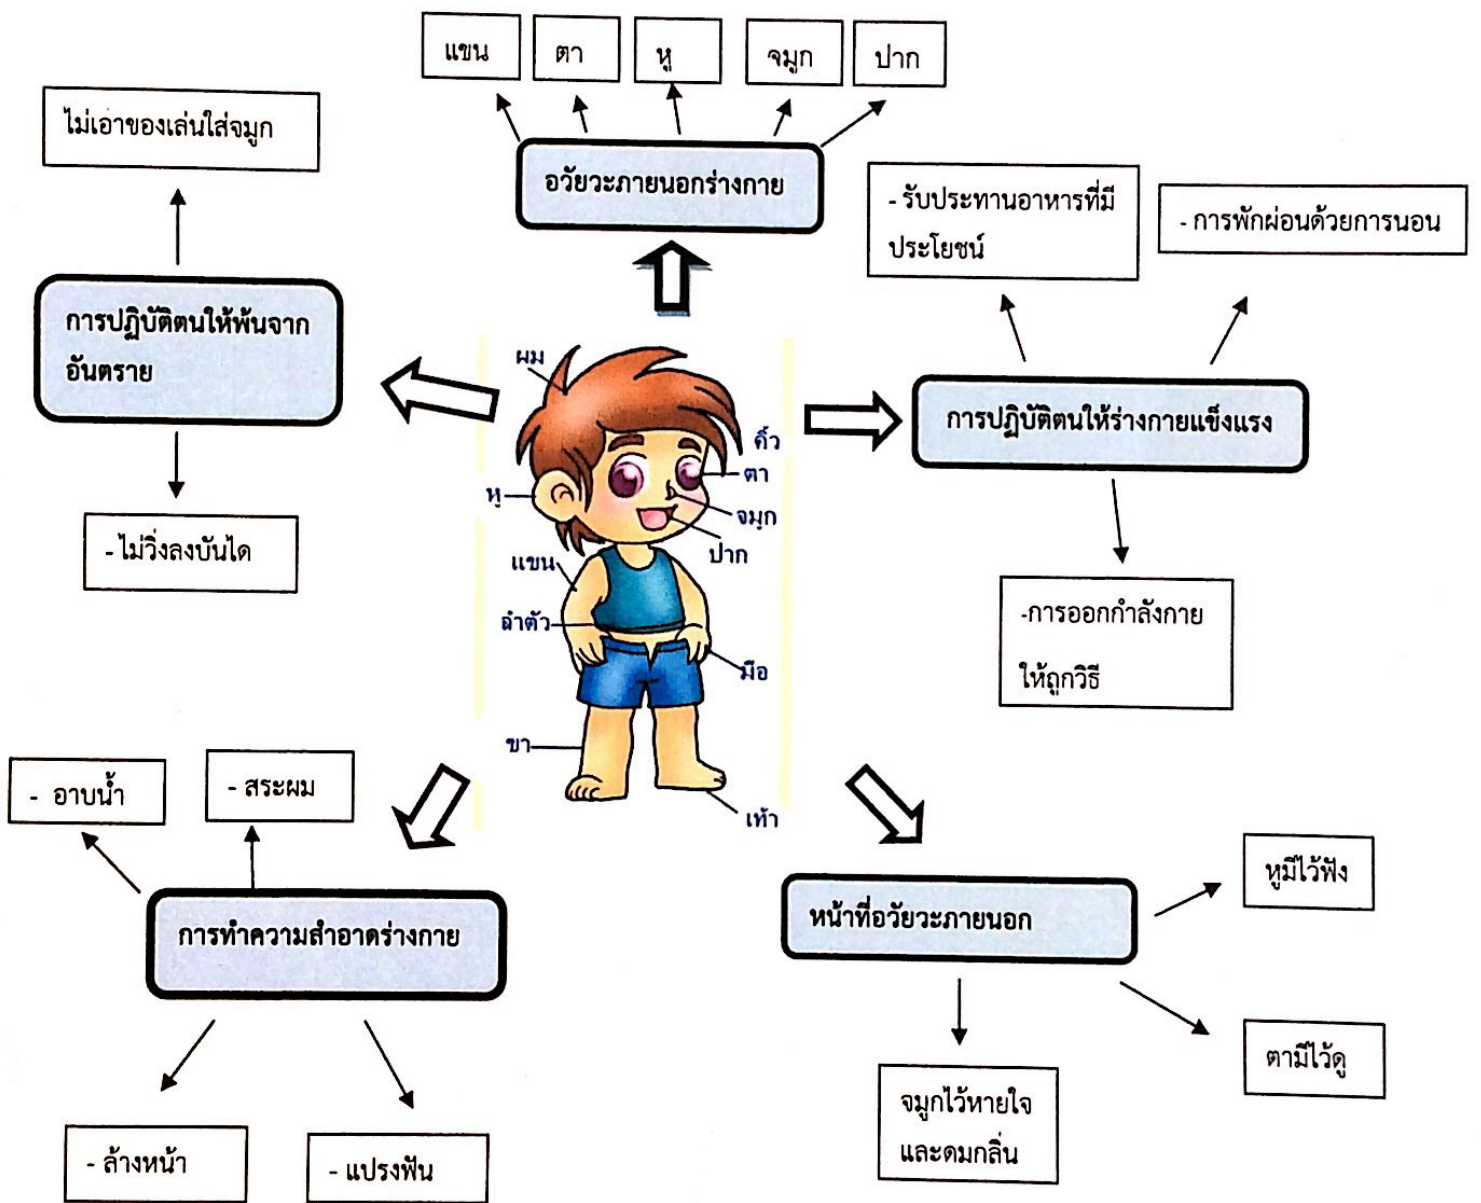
แขน

ตา

หู

จมูก

ปาก

อวัยวะภายนอกร่างกาย

ไม่เอาของเล่นใส่จมูก

การปฏิบัติตนให้พ้นจากอันตราย

- ไม่วิ่งลงบันได

- รับประทานอาหารที่มีประโยชน์

- การพักผ่อนด้วยการนอน

การปฏิบัติตนให้ร่างกายแข็งแรง

-การออกกำลังกายให้ถูกวิธี

ผม

คิ้ว

ตา

หู

จมูก

ปาก

แขน

ลำตัว

มือ

ขา

เท้า

- อาบน้ำ

- สระผม

การทำความสะอาดร่างกาย

- ล้างหน้า

- แปรงฟัน

หน้าที่อวัยวะภายนอก

หูมีไว้ฟัง

ตามีไว้ดู

จมูกไว้หายใจและดมกลิ่น